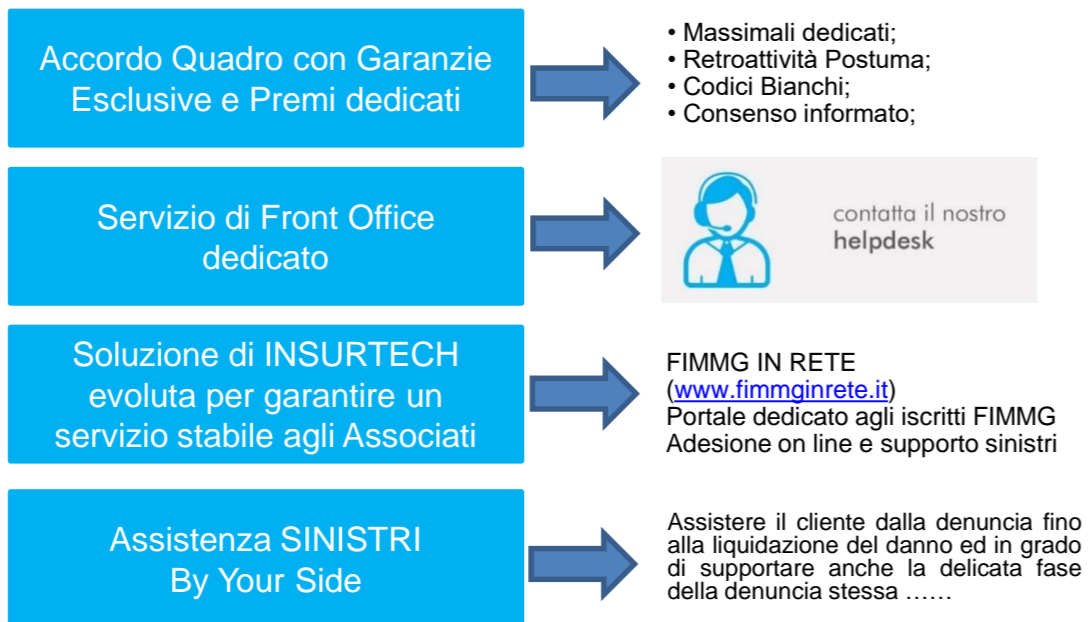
Accordo Quadro con Garanzie Esclusive e Premi dedicati

• Massimali dedicati;
• Retroattività Postuma;
• Codici Bianchi;
• Consenso informato;

Servizio di Front Office dedicato

contatta il nostro
helpdesk

Soluzione di INSURTECH evoluta per garantire un servizio stabile agli Associati

FIMMG IN RETE
(www.fimmginrete.it)
Portale dedicato agli iscritti FIMMG
Adesione on line e supporto sinistri

Assistenza SINISTRI
By Your Side

Assistere il cliente dalla denuncia fino alla liquidazione del danno ed in grado di supportare anche la delicata fase della denuncia stessa ……